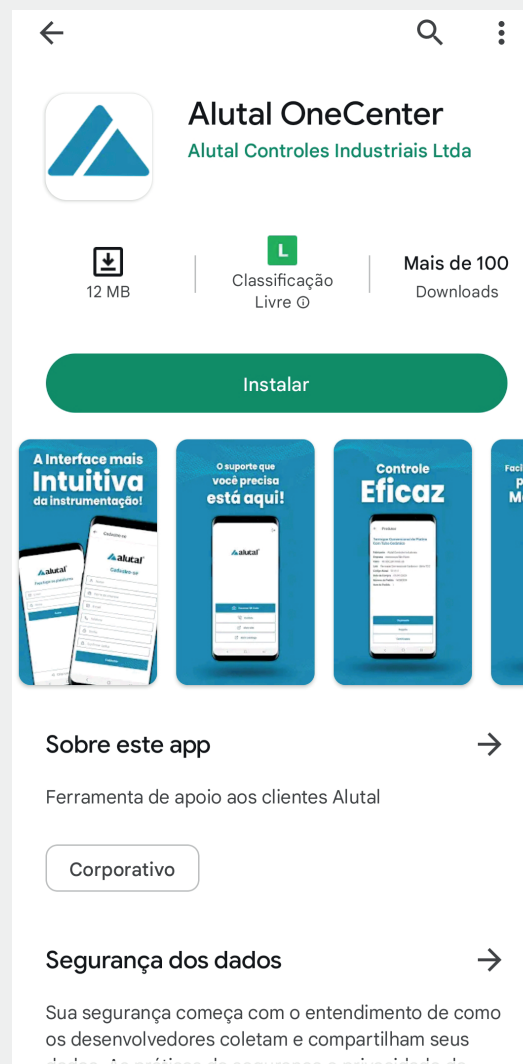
Alutal OneCenter
Alutal Controles Industriais Ltda

12 MB

L
Classificação Livre ⓘ

Mais de 100
Downloads

Instalar

A Interface mais Intuitiva da instrumentação!

alutal
Cadastre-se

O suporte que você precisa está aqui!

alutal

Controle Eficaz

Faci
P
M

Sobre este app

Ferramenta de apoio aos clientes Alutal

Corporativo

Segurança dos dados

Sua segurança começa com o entendimento de como os desenvolvedores coletam e compartilham seus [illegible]